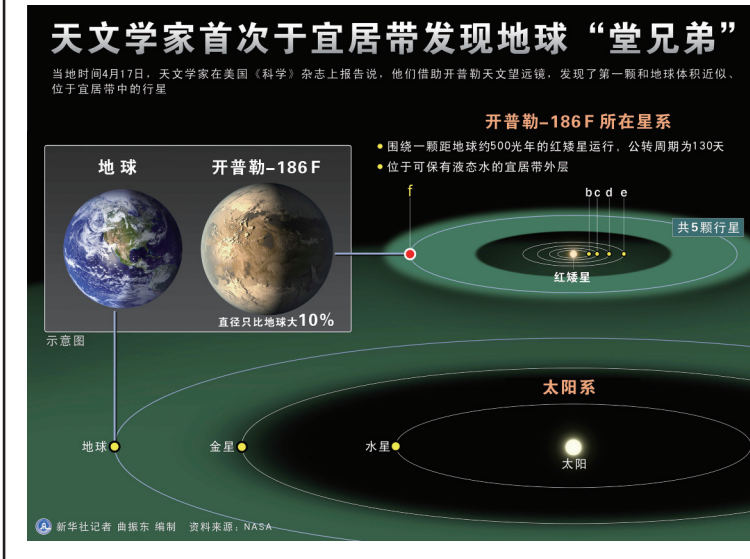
天文学家首次于宜居带发现地球“堂兄弟”

当地时间4月17日，天文学家在美国《科学》杂志上报告说，他们借助开普勒天文望远镜，发现了第一颗和地球体积近似、位于宜居带中的行星

开普勒-186F 所在星系

● 围绕一颗距地球约500光年的红矮星运行，公转周期为130天

● 位于可保有液态水的宜居带外层

地球

开普勒-186F

直径只比地球大10%

示意图

f

b c d e

共5颗行星

红矮星

太阳系

地球

金星

水星

太阳

新华社记者 曲振东 编制 资料来源：NASA